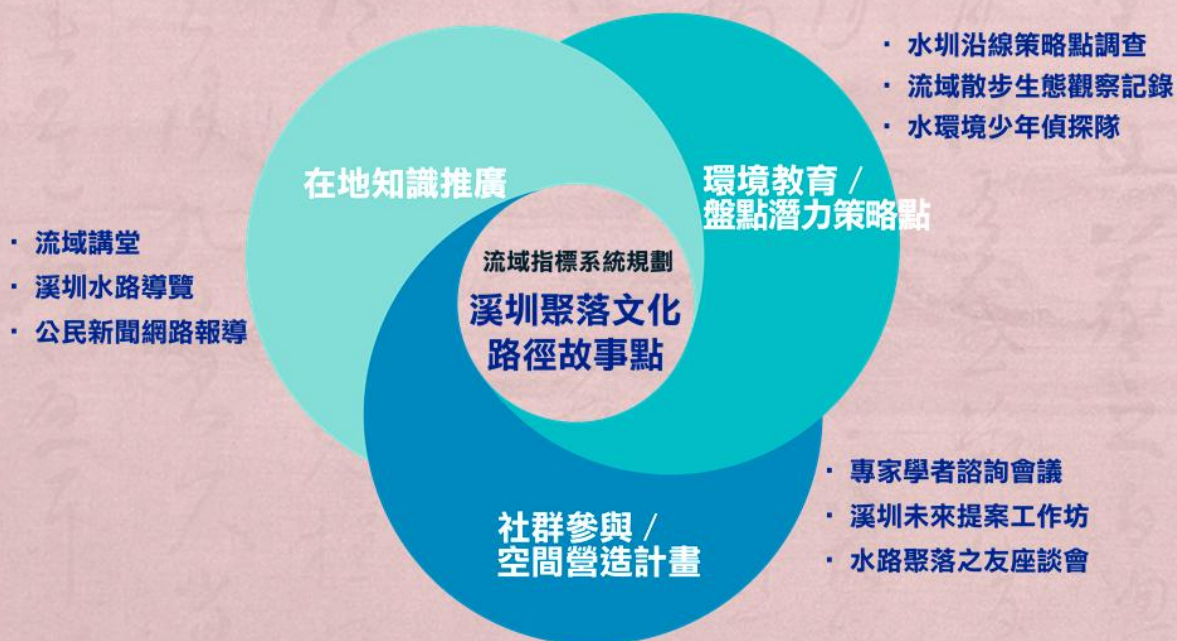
· 水圳沿線策略點調查
· 流域散步生態觀察記錄
· 水環境少年偵探隊

在地知識推廣

環境教育 /
盤點潛力策略點

· 流域講堂
· 溪圳水路導覽
· 公民新聞網路報導

流域指標系統規劃
溪圳聚落文化
路徑故事點

· 專家學者諮詢會議
· 溪圳未來提案工作坊
· 水路聚落之友座談會

社群參與 /
空間營造計畫